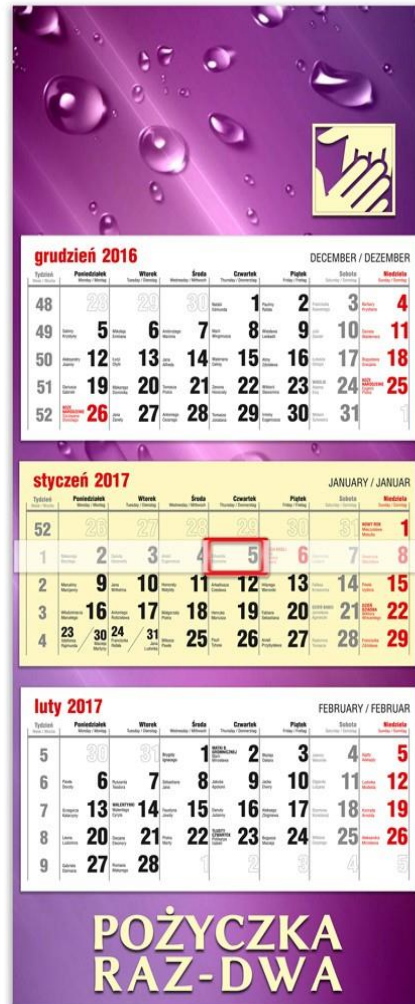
grudzień 2016

DECEMBER / DEZEMBER

| Tydzień | Poniedziałek | Wtorek | Środa | Czwartek | Piątek | Sobota | Niedziela |
|---|---|---|---|---|---|---|---|
| 48 | 28 | 29 | 30 | 1 | 2 | 3 | 4 |
| 49 | 5 | 6 | 7 | 8 | 9 | 10 | 11 |
| 50 | 12 | 13 | 14 | 15 | 16 | 17 | 18 |
| 51 | 19 | 20 | 21 | 22 | 23 | 24 | 25 |
| 52 | 26 | 27 | 28 | 29 | 30 | 31 | 1 |

styczeń 2017

JANUARY / JANUAR

| Tydzień | Poniedziałek | Wtorek | Środa | Czwartek | Piątek | Sobota | Niedziela |
|---|---|---|---|---|---|---|---|
| 52 | 26 | 27 | 28 | 29 | 30 | 31 | 1 |
| 1 | 2 | 3 | 4 | 5 | 6 | 7 | 8 |
| 2 | 9 | 10 | 11 | 12 | 13 | 14 | 15 |
| 3 | 16 | 17 | 18 | 19 | 20 | 21 | 22 |
| 4 | 23 / 30 | 24 / 31 | 25 | 26 | 27 | 28 | 29 |

luty 2017

FEBRUARY / FEBRUAR

| Tydzień | Poniedziałek | Wtorek | Środa | Czwartek | Piątek | Sobota | Niedziela |
|---|---|---|---|---|---|---|---|
| 5 | 30 | 31 | 1 | 2 | 3 | 4 | 5 |
| 6 | 6 | 7 | 8 | 9 | 10 | 11 | 12 |
| 7 | 13 | 14 | 15 | 16 | 17 | 18 | 19 |
| 8 | 20 | 21 | 22 | 23 | 24 | 25 | 26 |
| 9 | 27 | 28 | 1 | 2 | 3 | 4 | 5 |

POŻYCZKA
RAZ-DWA